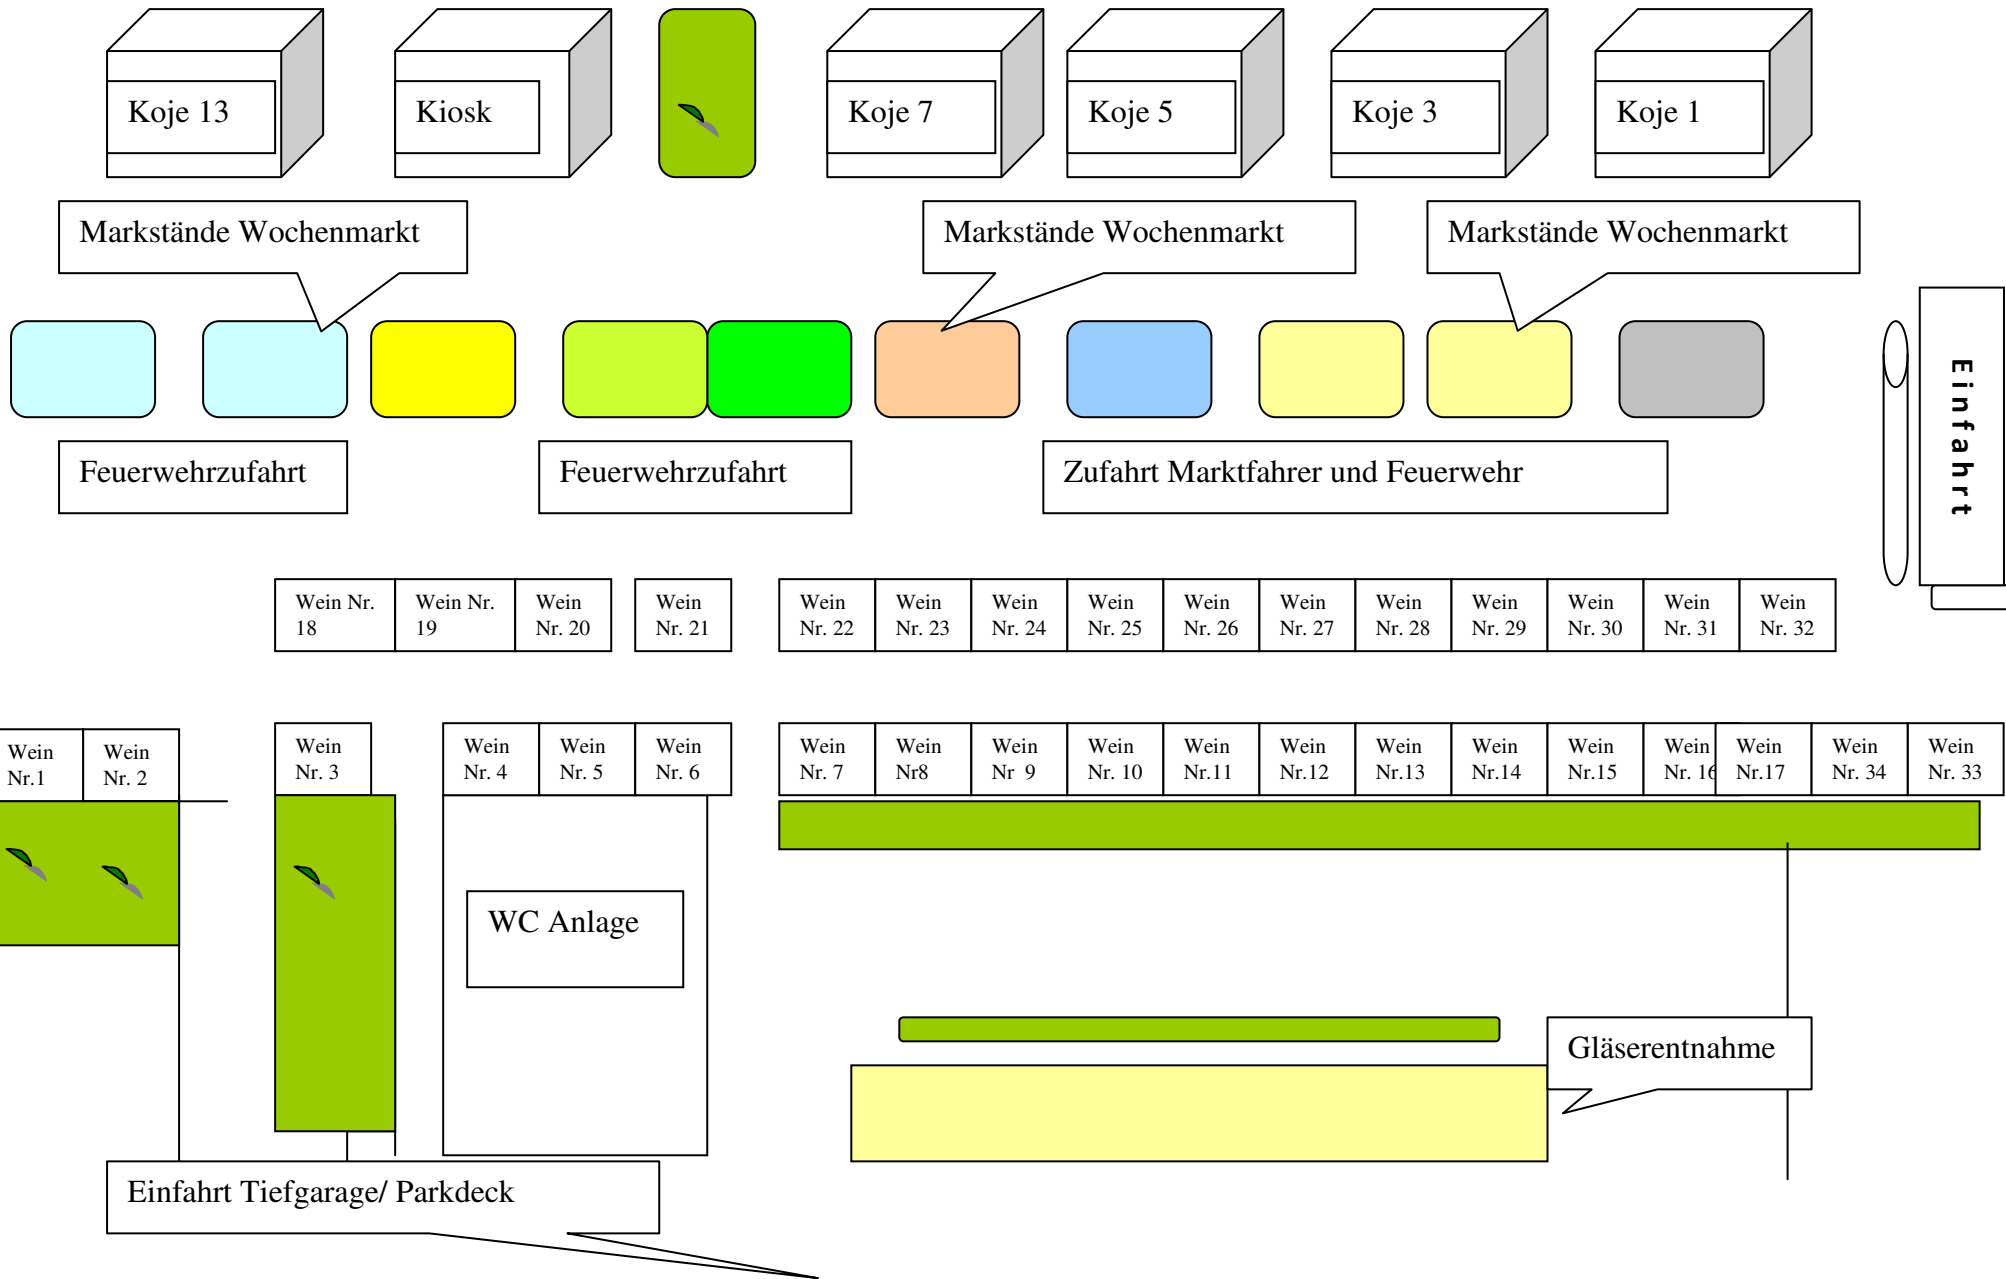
Koje 13

Kiosk

Koje 7

Koje 5

Koje 3

Koje 1

Markstände Wochenmarkt

Markstände Wochenmarkt

Markstände Wochenmarkt

Einfahrt

Feuerwehrzufahrt

Feuerwehrzufahrt

Zufahrt Marktfahrer und Feuerwehr

| Wein Nr. 18 | Wein Nr. 19 | Wein Nr. 20 |
|---|---|---|

| Wein Nr. 21 |
|---|

| Wein Nr. 22 | Wein Nr. 23 | Wein Nr. 24 | Wein Nr. 25 | Wein Nr. 26 | Wein Nr. 27 | Wein Nr. 28 | Wein Nr. 29 | Wein Nr. 30 | Wein Nr. 31 | Wein Nr. 32 |
|---|---|---|---|---|---|---|---|---|---|---|

| Wein Nr.1 | Wein Nr. 2 |
|---|---|

| Wein Nr. 3 |
|---|

| Wein Nr. 4 | Wein Nr. 5 | Wein Nr. 6 |
|---|---|---|

| Wein Nr. 7 | Wein Nr8 | Wein Nr 9 | Wein Nr. 10 | Wein Nr.11 | Wein Nr.12 | Wein Nr.13 | Wein Nr.14 | Wein Nr.15 | Wein Nr. 16 | Wein Nr.17 | Wein Nr. 34 | Wein Nr. 33 |
|---|---|---|---|---|---|---|---|---|---|---|---|---|

WC Anlage

Gläserentnahme

Einfahrt Tiefgarage/ Parkdeck